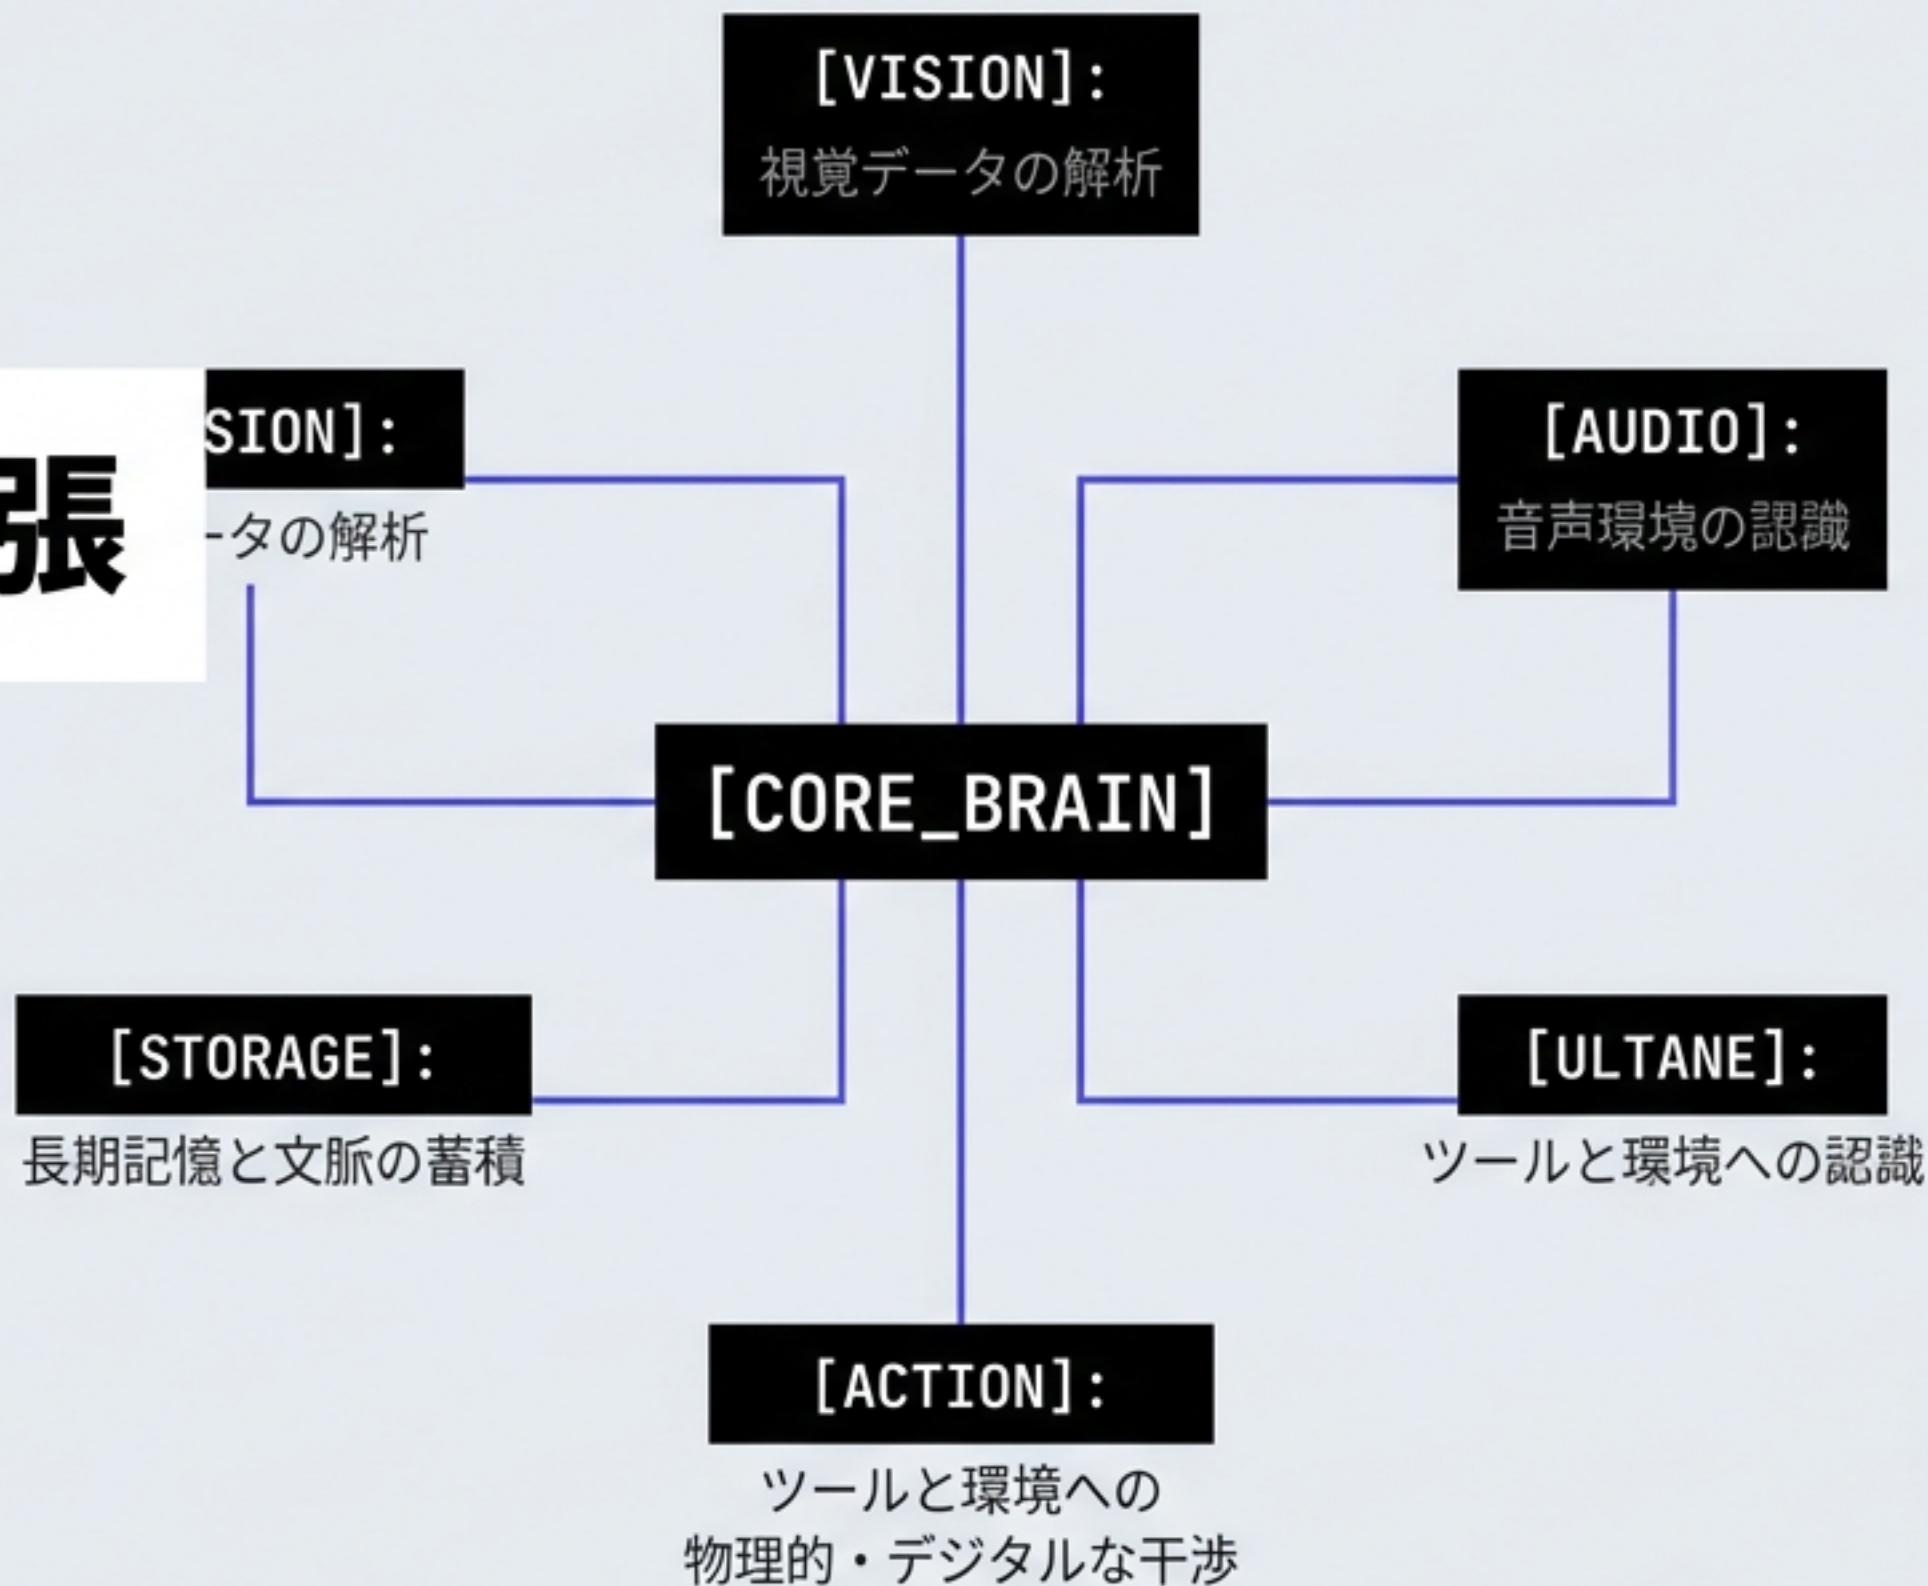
[VISION]:
視覚データの解析

張

SION]:
ータの解析

[AUDIO]:
音声環境の認識

[CORE_BRAIN]

[STORAGE]:
長期記憶と文脈の蓄積

[ULTANE]:
ツールと環境への認識

[ACTION]:
ツールと環境への
物理的・デジタルな干渉